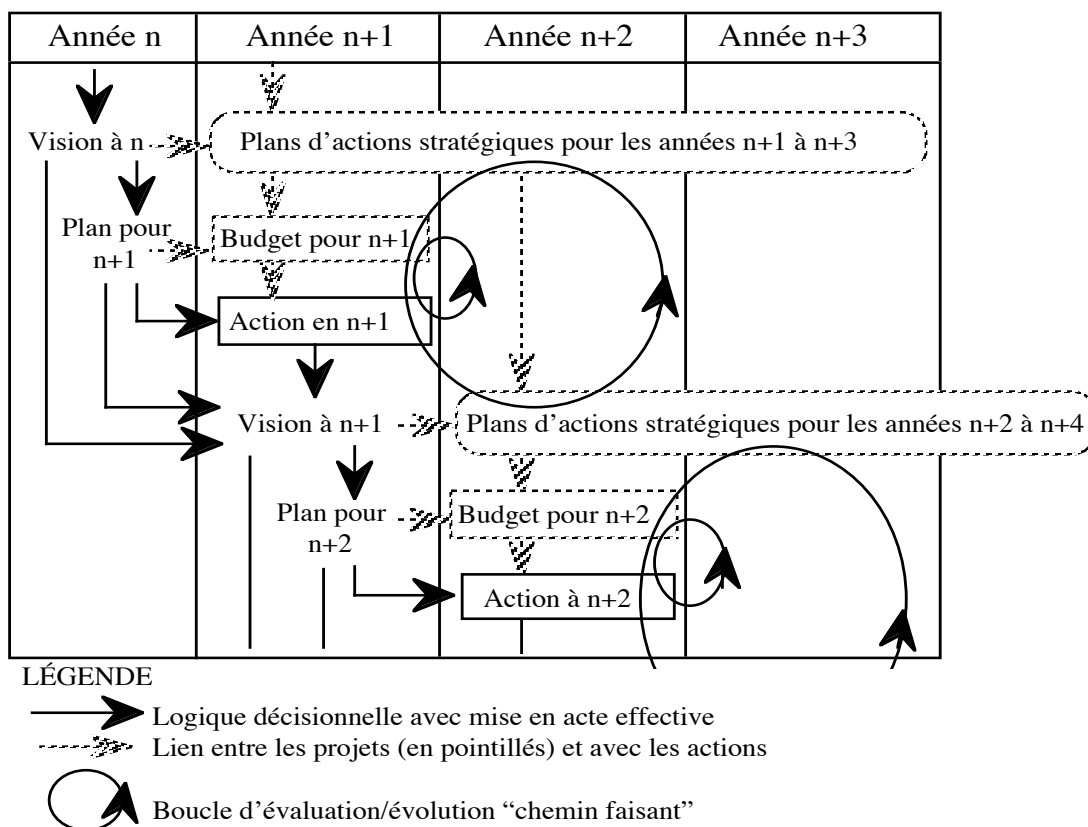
| Année n | Année n+1 | Année n+2 | Année n+3 |
|---|---|---|---|

Vision à n

Plans d'actions stratégiques pour les années n+1 à n+3

Plan pour n+1

Budget pour n+1

Action en n+1

Vision à n+1

Plans d'actions stratégiques pour les années n+2 à n+4

Plan pour n+2

Budget pour n+2

Action à n+2

LÉGENDE

Logique décisionnelle avec mise en acte effective

Lien entre les projets (en pointillés) et avec les actions

Boucle d'évaluation/évolution "chemin faisant"